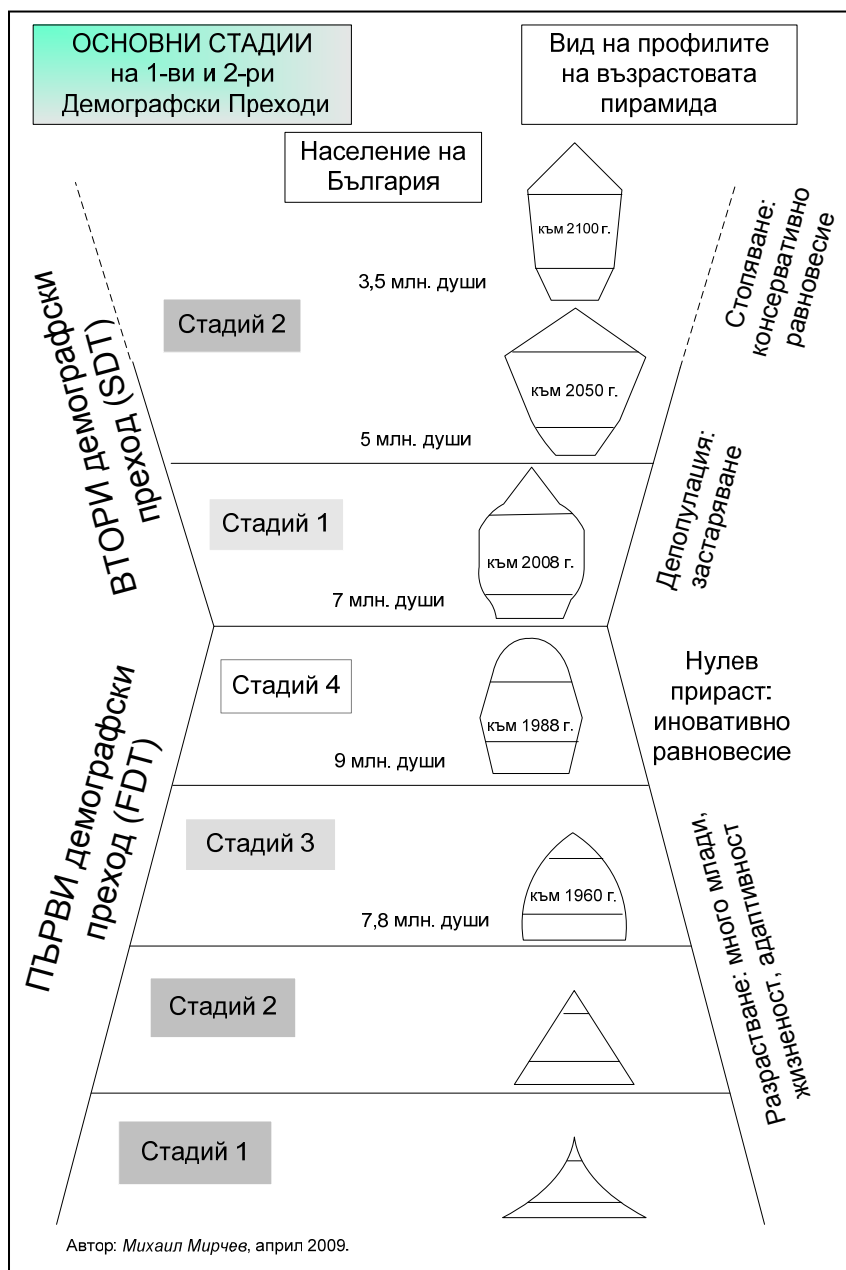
ОСНОВНИ СТАДИИ на 1-ви и 2-ри Демографски Преходи

Вид на профилите на възрастовата пирамида

Население на България

ВТОРИ демографски преход (SDT)

към 2100 г.

3,5 млн. души

Стадий 2

Стопяване: консервативно равновесие

към 2050 г.

5 млн. души

Стадий 1

към 2008 г.

Депопулация: застаряване

7 млн. души

ПЪРВИ демографски преход (FDT)

Стадий 4

към 1988 г.

Нулев прираст: иновативно равновесие

9 млн. души

Стадий 3

към 1960 г.

7,8 млн. души

Стадий 2

Разрастване: много млади, жизненост, адаптивност

Стадий 1

Автор: Михаил Мирчев, април 2009.